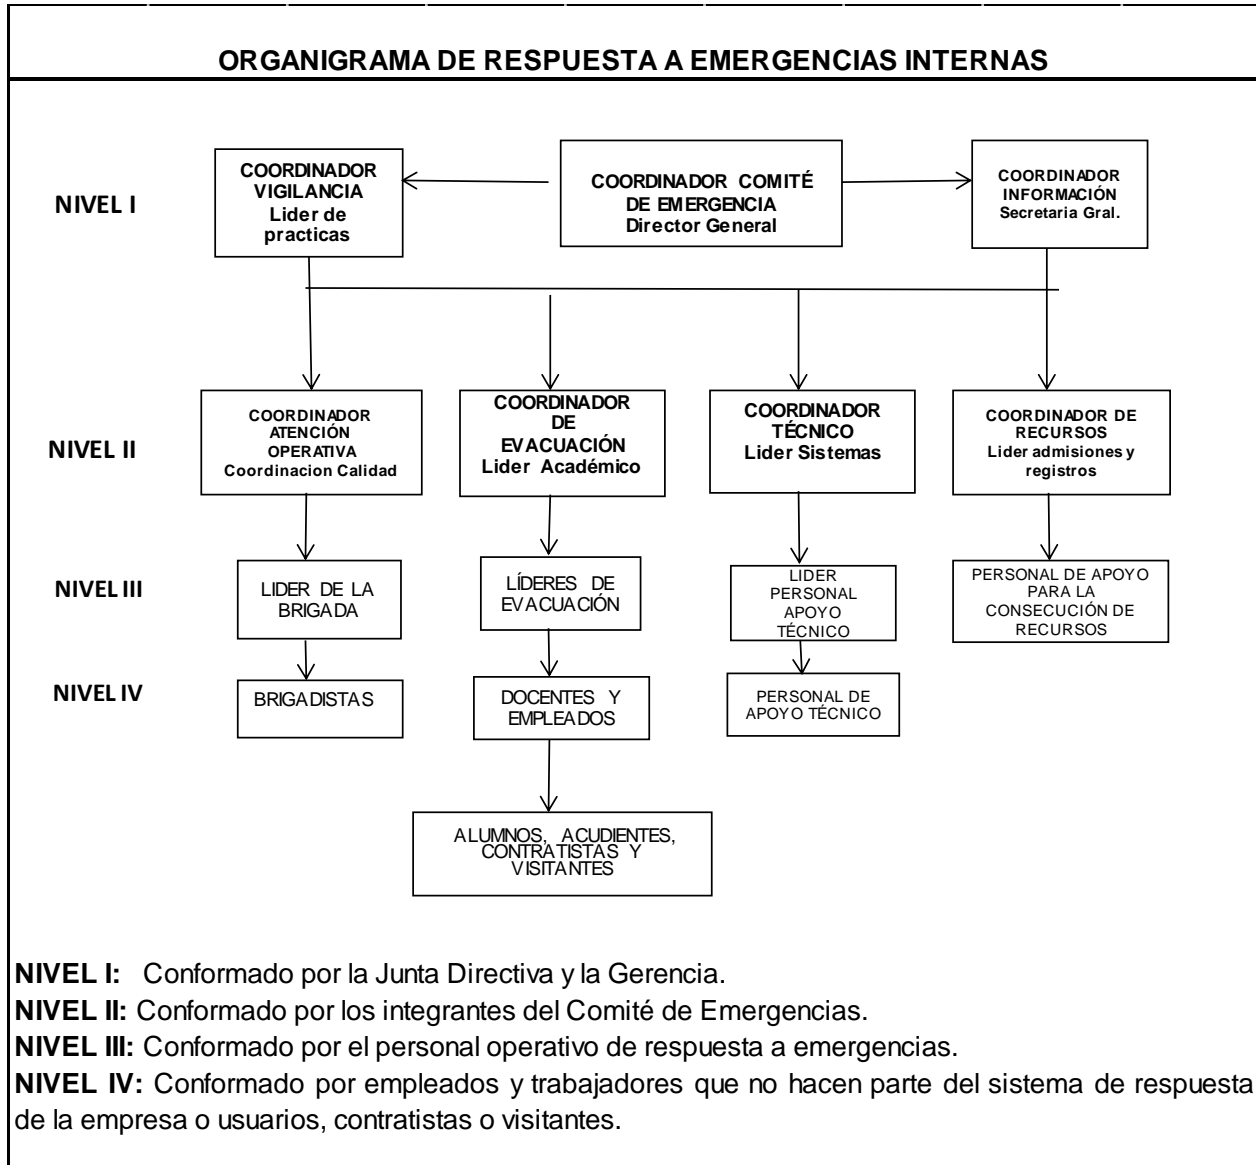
ORGANIGRAMA DE RESPUESTA A EMERGENCIAS INTERNAS

NIVEL I

COORDINADOR VIGILANCIA Lider de practicas

COORDINADOR COMITÉ DE EMERGENCIA Director General

COORDINADOR INFORMACIÓN Secretaria Gral.

NIVEL II

COORDINADOR ATENCIÓN OPERATIVA Coordinacion Calidad

COORDINADOR DE EVACUACIÓN Lider Académico

COORDINADOR TÉCNICO Lider Sistemas

COORDINADOR DE RECURSOS Lider admisiones y registros

NIVEL III

LIDER DE LA BRIGADA

LÍDERES DE EVACUACIÓN

LIDER PERSONAL APOYO TÉCNICO

PERSONAL DE APOYO PARA LA CONSECUCIÓN DE RECURSOS

NIVEL IV

BRIGADISTAS

DOCENTES Y EMPLEADOS

PERSONAL DE APOYO TÉCNICO

ALUMNOS, ACUDIENTES, CONTRATISTAS Y VISITANTES

NIVEL I: Conformado por la Junta Directiva y la Gerencia.
NIVEL II: Conformado por los integrantes del Comité de Emergencias.
NIVEL III: Conformado por el personal operativo de respuesta a emergencias.
NIVEL IV: Conformado por empleados y trabajadores que no hacen parte del sistema de respuesta de la empresa o usuarios, contratistas o visitantes.